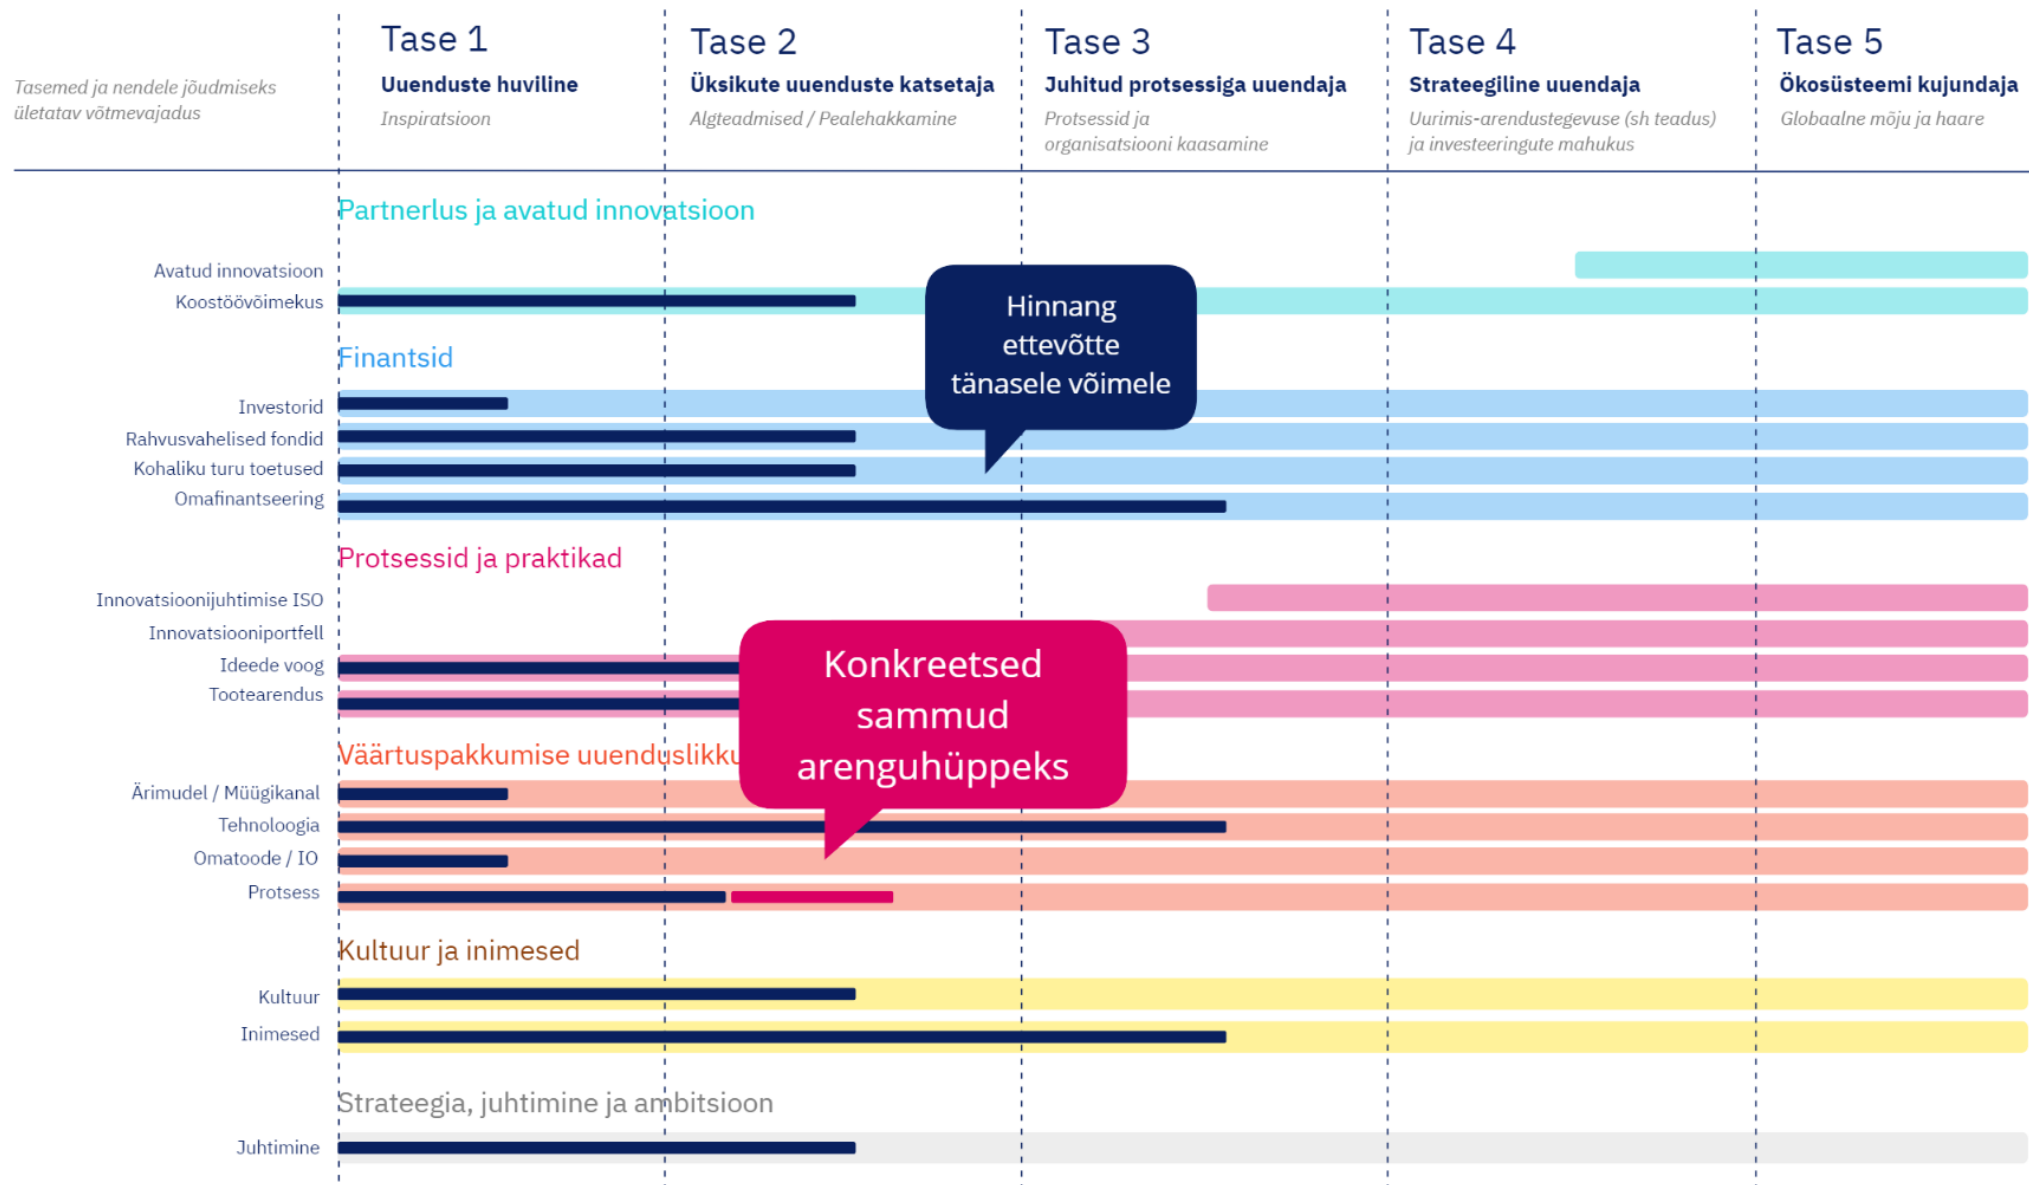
Tasemed ja nendele jõudmiseks ületatav võtmevajadus

Tase 1
Uuenduste huviline
Inspiratsioon

Tase 2
Üksikute uuenduste katsetaja
Algteadmised / Pealehakkamine

Tase 3
Juhitud protsessiga uuendaja
Protsessid ja organisatsiooni kaasamine

Tase 4
Strateegiline uuendaja
Uurimis-arendustegevuse (sh teadus) ja investeeringute mahukus

Tase 5
Ökosüsteemi kujundaja
Globaalne mõju ja haare

Partnerlus ja avatud innovatsioon
Avatud innovatsioon
Koostöövõimekus

Hinnang ettevõtte tänasele võimele

Finantsid
Investorid
Rahvusvahelised fondid
Kohaliku turu toetused
Omafinantseering

Protsessid ja praktikad
Innovatsioonijuhtimise ISO
Innovatsiooniportfell
Ideede voog
Tootearendus

Konkreetsed sammud arenguhüppeks

Väärtuspakkumise uuenduslikku
Ärimudel / Müügikanal
Tehnoloogia
Omatoode / IO
Protsess

Kultuur ja inimesed
Kultuur
Inimesed

Strateegia, juhtimine ja ambitsioon
Juhtimine